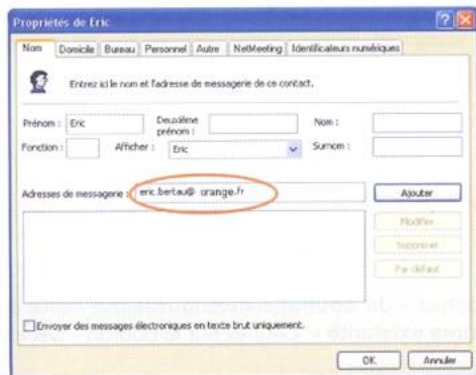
Propriétés de Eric

Nom | Domicile | Bureau | Personnel | Autre | NetMeeting | Identificateurs numériques

Entrez ici le nom et l'adresse de messagerie de ce contact.

Prénom : Eric
Deuxième prénom :
Nom :
Fonction :
Afficher : Eric
Surnom :

Adresses de messagerie : eric.bertau@ orange.fr
Ajouter
Modifier
Supprimer
Par défaut

Envoyer des messages électroniques en texte brut uniquement.

OK
Annuler